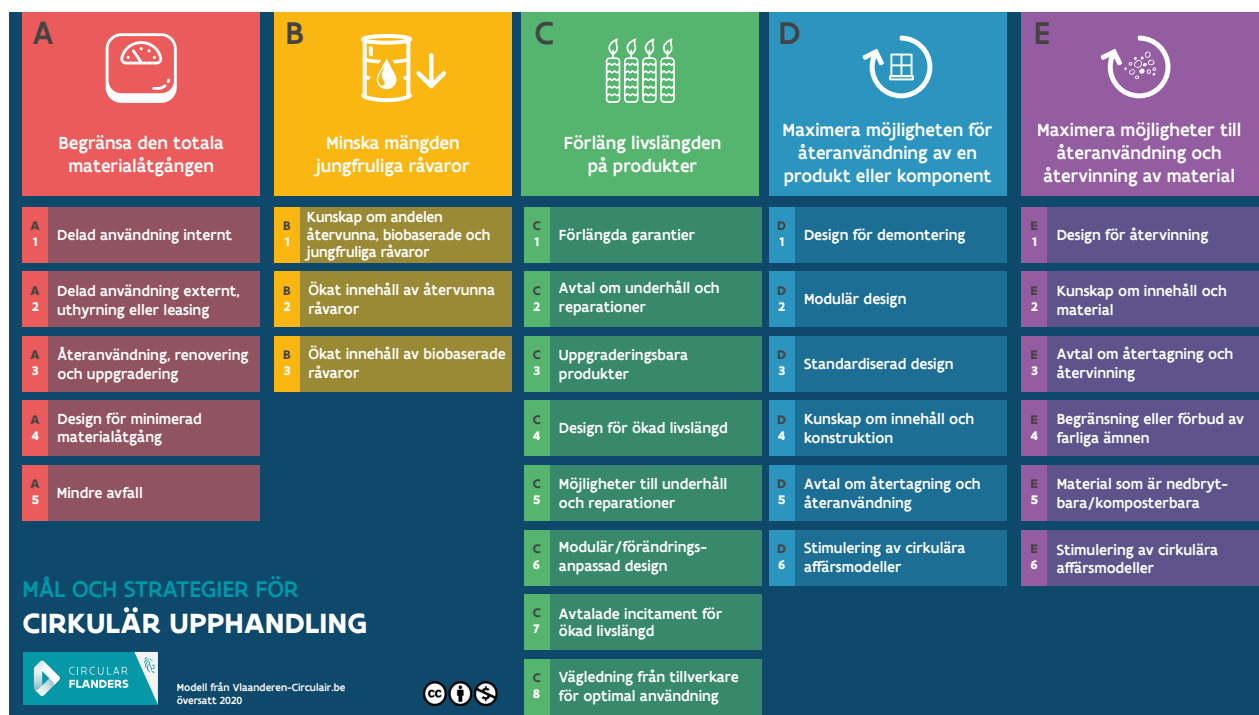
A

Begränsa den totala materialåtgången

A 1 Delad användning internt

A 2 Delad användning externt, uthyrning eller leasing

A 3 Återanvändning, renovering och uppgradering

A 4 Design för minimerad materialåtgång

A 5 Mindre avfall

B

Minska mängden jungfruliga råvaror

B 1 Kunskap om andelen återvunna, biobaserade och jungfruliga råvaror

B 2 Ökat innehåll av återvunna råvaror

B 3 Ökat innehåll av biobaserade råvaror

C

Förläng livslängden på produkter

C 1 Förlängda garantier

C 2 Avtal om underhåll och reparationer

C 3 Uppgraderingsbara produkter

C 4 Design för ökad livslängd

C 5 Möjligheter till underhåll och reparationer

C 6 Modulär/förändringsanpassad design

C 7 Avtalade incitament för ökad livslängd

C 8 Vägledning från tillverkare för optimal användning

D

Maximera möjligheten för återanvändning av en produkt eller komponent

D 1 Design för demontering

D 2 Modulär design

D 3 Standardiserad design

D 4 Kunskap om innehåll och konstruktion

D 5 Avtal om återtagning och återanvändning

D 6 Stimulering av cirkulära affärsmodeller

E

Maximera möjligheter till återanvändning och återvinning av material

E 1 Design för återvinning

E 2 Kunskap om innehåll och material

E 3 Avtal om återtagning och återvinning

E 4 Begränsning eller förbud av farliga ämnen

E 5 Material som är nedbrytbara/komposterbara

E 6 Stimulering av cirkulära affärsmodeller

MÅL OCH STRATEGIER FÖR
CIRKULÄR UPPHANDLING

CIRCULAR FLANDERS

Modell från Vlaanderen-Circulair.be översatt 2020